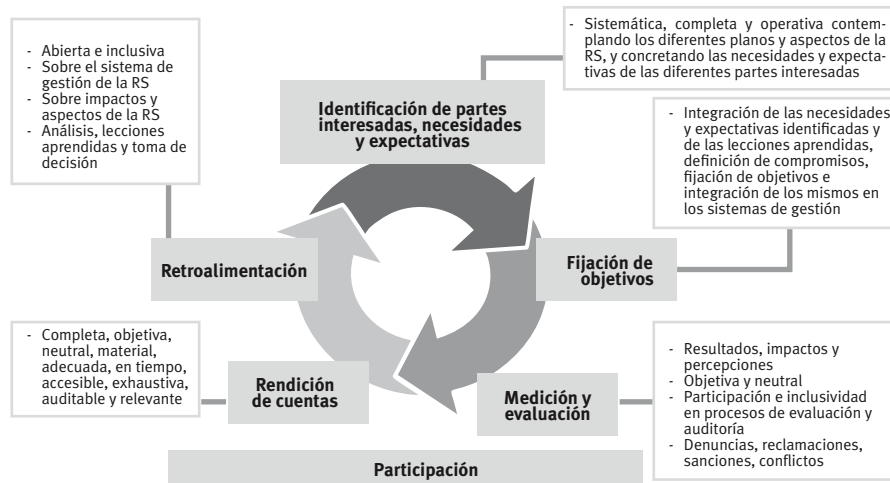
- Abierta e inclusiva
- Sobre el sistema de gestión de la RS
- Sobre impactos y aspectos de la RS
- Análisis, lecciones aprendidas y toma de decisión

- Sistemática, completa y operativa contemplando los diferentes planos y aspectos de la RS, y concretando las necesidades y expectativas de las diferentes partes interesadas

Identificación de partes interesadas, necesidades y expectativas

- Integración de las necesidades y expectativas identificadas y de las lecciones aprendidas, definición de compromisos, fijación de objetivos e integración de los mismos en los sistemas de gestión

Retroalimentación

Fijación de objetivos

- Completa, objetiva, neutral, material, adecuada, en tiempo, accesible, exhaustiva, auditable y relevante

Rendición de cuentas

Medición y evaluación

- Resultados, impactos y percepciones
- Objetiva y neutral
- Participación e inclusividad en procesos de evaluación y auditoría
- Denuncias, reclamaciones, sanciones, conflictos

Participación